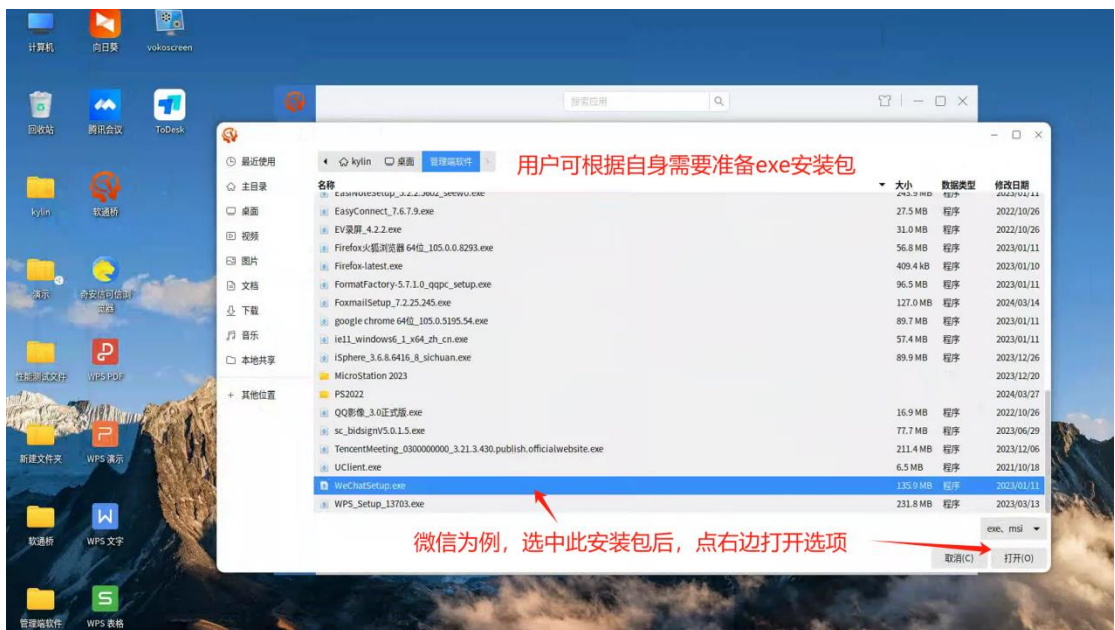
计算机 向日葵 vokoscreen
回收站 腾讯会议 ToDesk
kylin 软通桥
演示 奇安信可信浏览器
性能测试文件 WPS PDF
新建文件夹 WPS 演示
软通桥 WPS 文字
管理端软件 WPS 表格

搜索应用

最近使用
主目录
桌面
视频
图片
文档
下载
音乐
本地共享
+ 其他位置

kylin 桌面 管理端软件

用户可根据自身需要准备exe安装包

| 名称 | 大小 | 数据类型 | 修改日期 |
|---|---|---|---|
| EasiNoteSetup_5.2.2.9602_seewo.exe | 245.9 MB | 程序 | 2023/01/11 |
| EasyConnect_7.6.7.9.exe | 27.5 MB | 程序 | 2022/10/26 |
| EV录屏_4.2.2.exe | 31.0 MB | 程序 | 2022/10/26 |
| Firefox火狐浏览器 64位_105.0.0.8293.exe | 56.8 MB | 程序 | 2023/01/11 |
| Firefox-latest.exe | 409.4 kB | 程序 | 2023/01/10 |
| FormatFactory-5.7.1.0_qqpc_setup.exe | 96.5 MB | 程序 | 2023/01/11 |
| FoxmailSetup_7.2.25.245.exe | 127.0 MB | 程序 | 2024/03/14 |
| google chrome 64位_105.0.5195.54.exe | 89.7 MB | 程序 | 2023/01/11 |
| ie11_windows6_1_x64_zh_cn.exe | 57.4 MB | 程序 | 2023/01/11 |
| iSphere_3.6.8.6416_8_sichuan.exe | 89.9 MB | 程序 | 2023/12/26 |
| MicroStation 2023 | | | 2023/12/20 |
| PS2022 | | | 2024/03/27 |
| QQ影像_3.0正式版.exe | 16.9 MB | 程序 | 2022/10/26 |
| sc_bidsignV5.0.1.5.exe | 77.7 MB | 程序 | 2023/06/29 |
| TencentMeeting_0300000000_3.21.3.430.publish.officialwebsite.exe | 211.4 MB | 程序 | 2023/12/06 |
| UClient.exe | 6.5 MB | 程序 | 2021/10/18 |
| WeChatSetup.exe | 135.9 MB | 程序 | 2023/01/11 |
| WPS_Setup_13703.exe | 231.8 MB | 程序 | 2023/03/13 |

exe, msi

微信为例，选中此安装包后，点右边打开选项

取消(C) 打开(O)